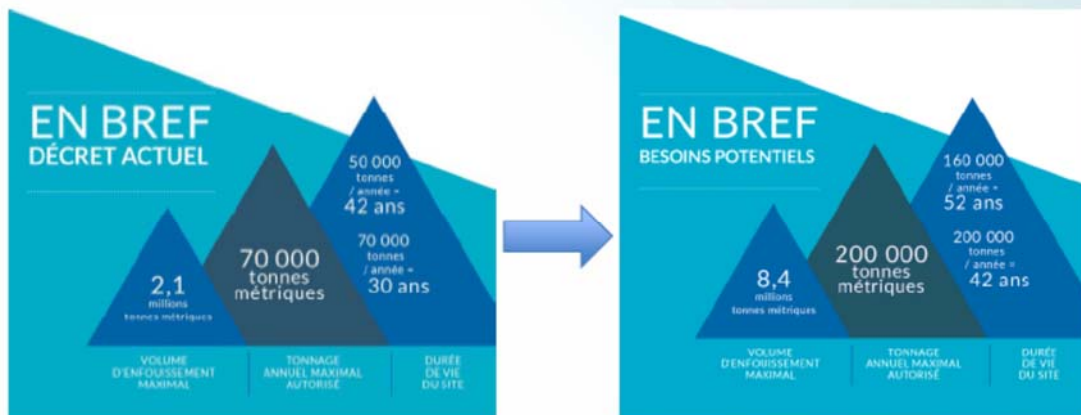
EN BREF
DÉCRET ACTUEL

2,1
millions
tonnes métriques

70 000
tonnes
métriques

50 000
tonnes
/ année =
42 ans

70 000
tonnes
/ année =
30 ans

VOLUME
D'ENFOUISSEMENT
MAXIMAL

TONNAGE
ANNUEL MAXIMAL
AUTORISÉ

DURÉE
DE VIE
DU SITE

EN BREF
BESOINS POTENTIELS

8,4
millions
tonnes métriques

200 000
tonnes
métriques

160 000
tonnes
/ année =
52 ans

200 000
tonnes
/ année =
42 ans

VOLUME
D'ENFOUISSEMENT
MAXIMAL

TONNAGE
ANNUEL MAXIMAL
AUTORISÉ

DURÉE
DE VIE
DU SITE